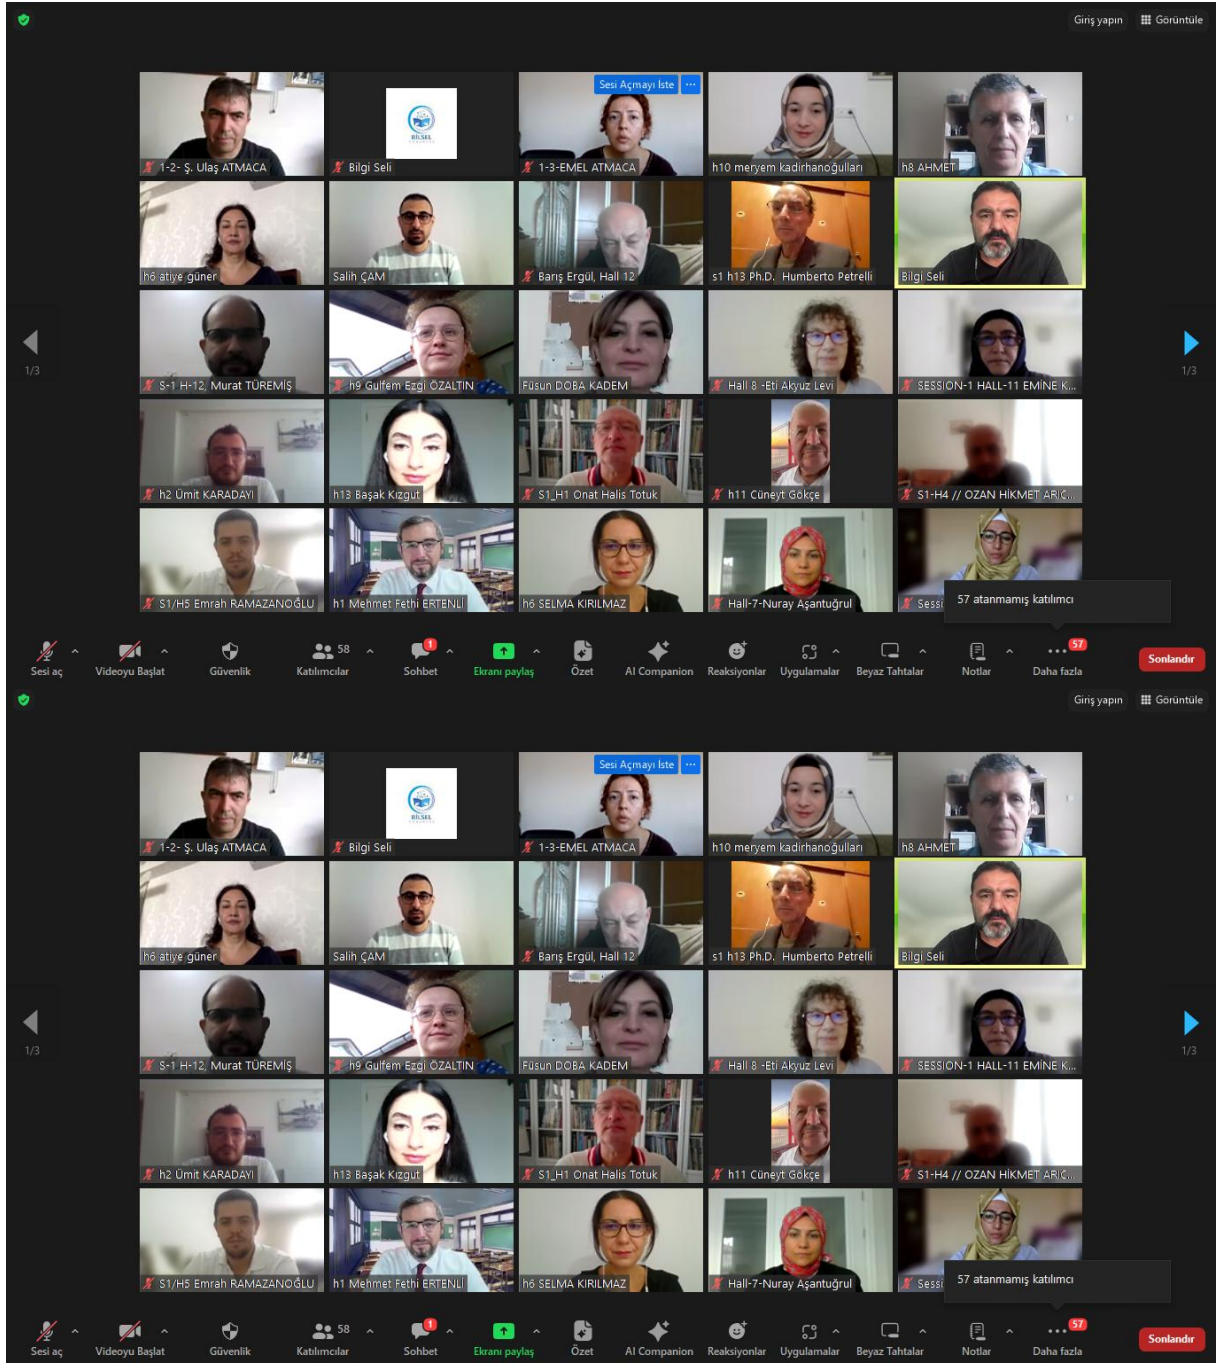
Giriş yapın Görüntüle

Sesi Açmayı İste ···

BİLSEL

1-2- Ş. Ulaş ATMACA
Bilgi Seli
1-3-EMEL ATMACA
h10 meryem kadirhanoğulları
h8 AHMET
h6 atiye güner
Salih ÇAM
Barış Ergül, Hall 12
s1 h13 Ph.D. Humberto Petrelli
Bilgi Seli
S-1 H-12, Murat TÜREMİŞ
h9 Gulfem Ezgi ÖZALTIN
Füsun DOBA KADEM
Hall 8 -Eti Akyüz Levi
SESSION-1 HALL-11 EMİNE K...
h2 Ümit KARADAYI
h13 Başak Kızgut
S1_H1 Onat Halis Totuk
h11 Cüneyt Gökçe
S1-H4 // OZAN HİKMET ARIÇ...
S1/H5 Emrah RAMAZANOĞLU
h1 Mehmet Fethi ERTENLİ
h6 SELMA KIRILMAZ
Hall-7-Nuray Aşantuğrul
Sessi
57 atanmamış katılımcı

1/3
1/3

Sesi aç
Videoyu Başlat
Güvenlik
58
Katılımcılar
1
Sohbet
Ekranı paylaş
Özet
AI Companion
Reaksiyonlar
Uygulamalar
Beyaz Tahtalar
Notlar
57
Daha fazla
Sonlandır

Giriş yapın Görüntüle

Sesi Açmayı İste ···

BİLSEL

1-2- Ş. Ulaş ATMACA
Bilgi Seli
1-3-EMEL ATMACA
h10 meryem kadirhanoğulları
h8 AHMET
h6 atiye güner
Salih ÇAM
Barış Ergül, Hall 12
s1 h13 Ph.D. Humberto Petrelli
Bilgi Seli
S-1 H-12, Murat TÜREMİŞ
h9 Gulfem Ezgi ÖZALTIN
Füsun DOBA KADEM
Hall 8 -Eti Akyüz Levi
SESSION-1 HALL-11 EMİNE K...
h2 Ümit KARADAYI
h13 Başak Kızgut
S1_H1 Onat Halis Totuk
h11 Cüneyt Gökçe
S1-H4 // OZAN HİKMET ARIÇ...
S1/H5 Emrah RAMAZANOĞLU
h1 Mehmet Fethi ERTENLİ
h6 SELMA KIRILMAZ
Hall-7-Nuray Aşantuğrul
Sessi
57 atanmamış katılımcı

1/3
1/3

Sesi aç
Videoyu Başlat
Güvenlik
58
Katılımcılar
1
Sohbet
Ekranı paylaş
Özet
AI Companion
Reaksiyonlar
Uygulamalar
Beyaz Tahtalar
Notlar
57
Daha fazla
Sonlandır